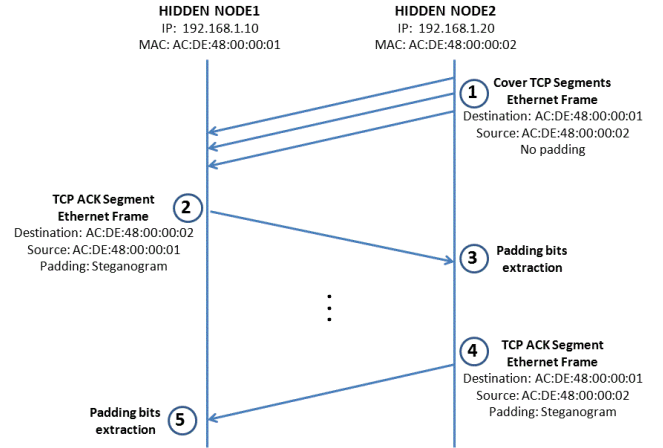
HIDDEN NODE1
IP: 192.168.1.10
MAC: AC:DE:48:00:00:01

HIDDEN NODE2
IP: 192.168.1.20
MAC: AC:DE:48:00:00:02

1
Cover TCP Segments
Ethernet Frame
Destination: AC:DE:48:00:00:01
Source: AC:DE:48:00:00:02
No padding

2
TCP ACK Segment
Ethernet Frame
Destination: AC:DE:48:00:00:02
Source: AC:DE:48:00:00:01
Padding: Steganogram

3
Padding bits
extraction

4
TCP ACK Segment
Ethernet Frame
Destination: AC:DE:48:00:00:01
Source: AC:DE:48:00:00:02
Padding: Steganogram

5
Padding bits
extraction